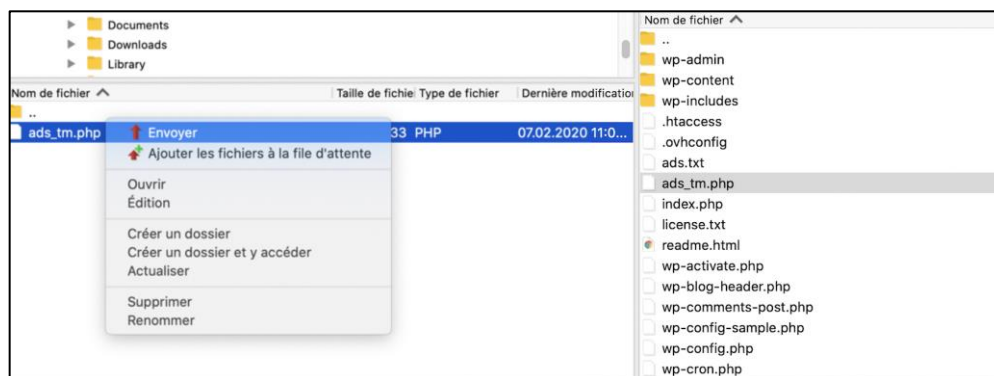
Documents
Downloads
Library

| Nom de fichier ^ | Taille de fichie | Type de fichier | Dernière modificatio |
|---|---|---|---|
| .. | | | |
| ads_tm.php | 33 | PHP | 07.02.2020 11:0... |

Envoyer
Ajouter les fichiers à la file d'attente
Ouvrir
Édition
Créer un dossier
Créer un dossier et y accéder
Actualiser
Supprimer
Renommer

Nom de fichier ^
..
wp-admin
wp-content
wp-includes
.htaccess
.ovhconfig
ads.txt
ads_tm.php
index.php
license.txt
readme.html
wp-activate.php
wp-blog-header.php
wp-comments-post.php
wp-config-sample.php
wp-config.php
wp-cron.php